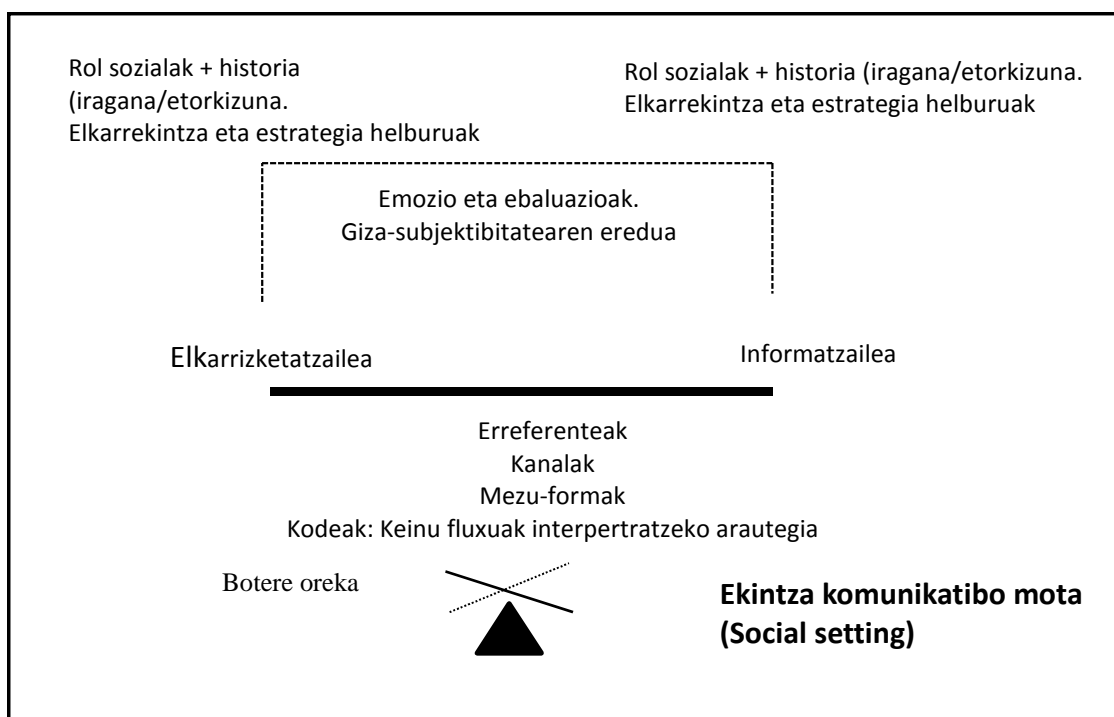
Rol sozialak + historia (iragana/etorkizuna. Elkarrekintza eta estrategia helburuak

Rol sozialak + historia (iragana/etorkizuna. Elkarrekintza eta estrategia helburuak

Emozio eta ebaluazioak.
Giza-subjektibitatearen eredua

Elkarrizketatzailea

Informatzailea

Erreferenteak
Kanalak
Mezu-formak
Kodeak: Keinu fluxuak interpertratzeko arautegia

Botere oreka

**Ekintza komunikatibo mota (Social setting)**